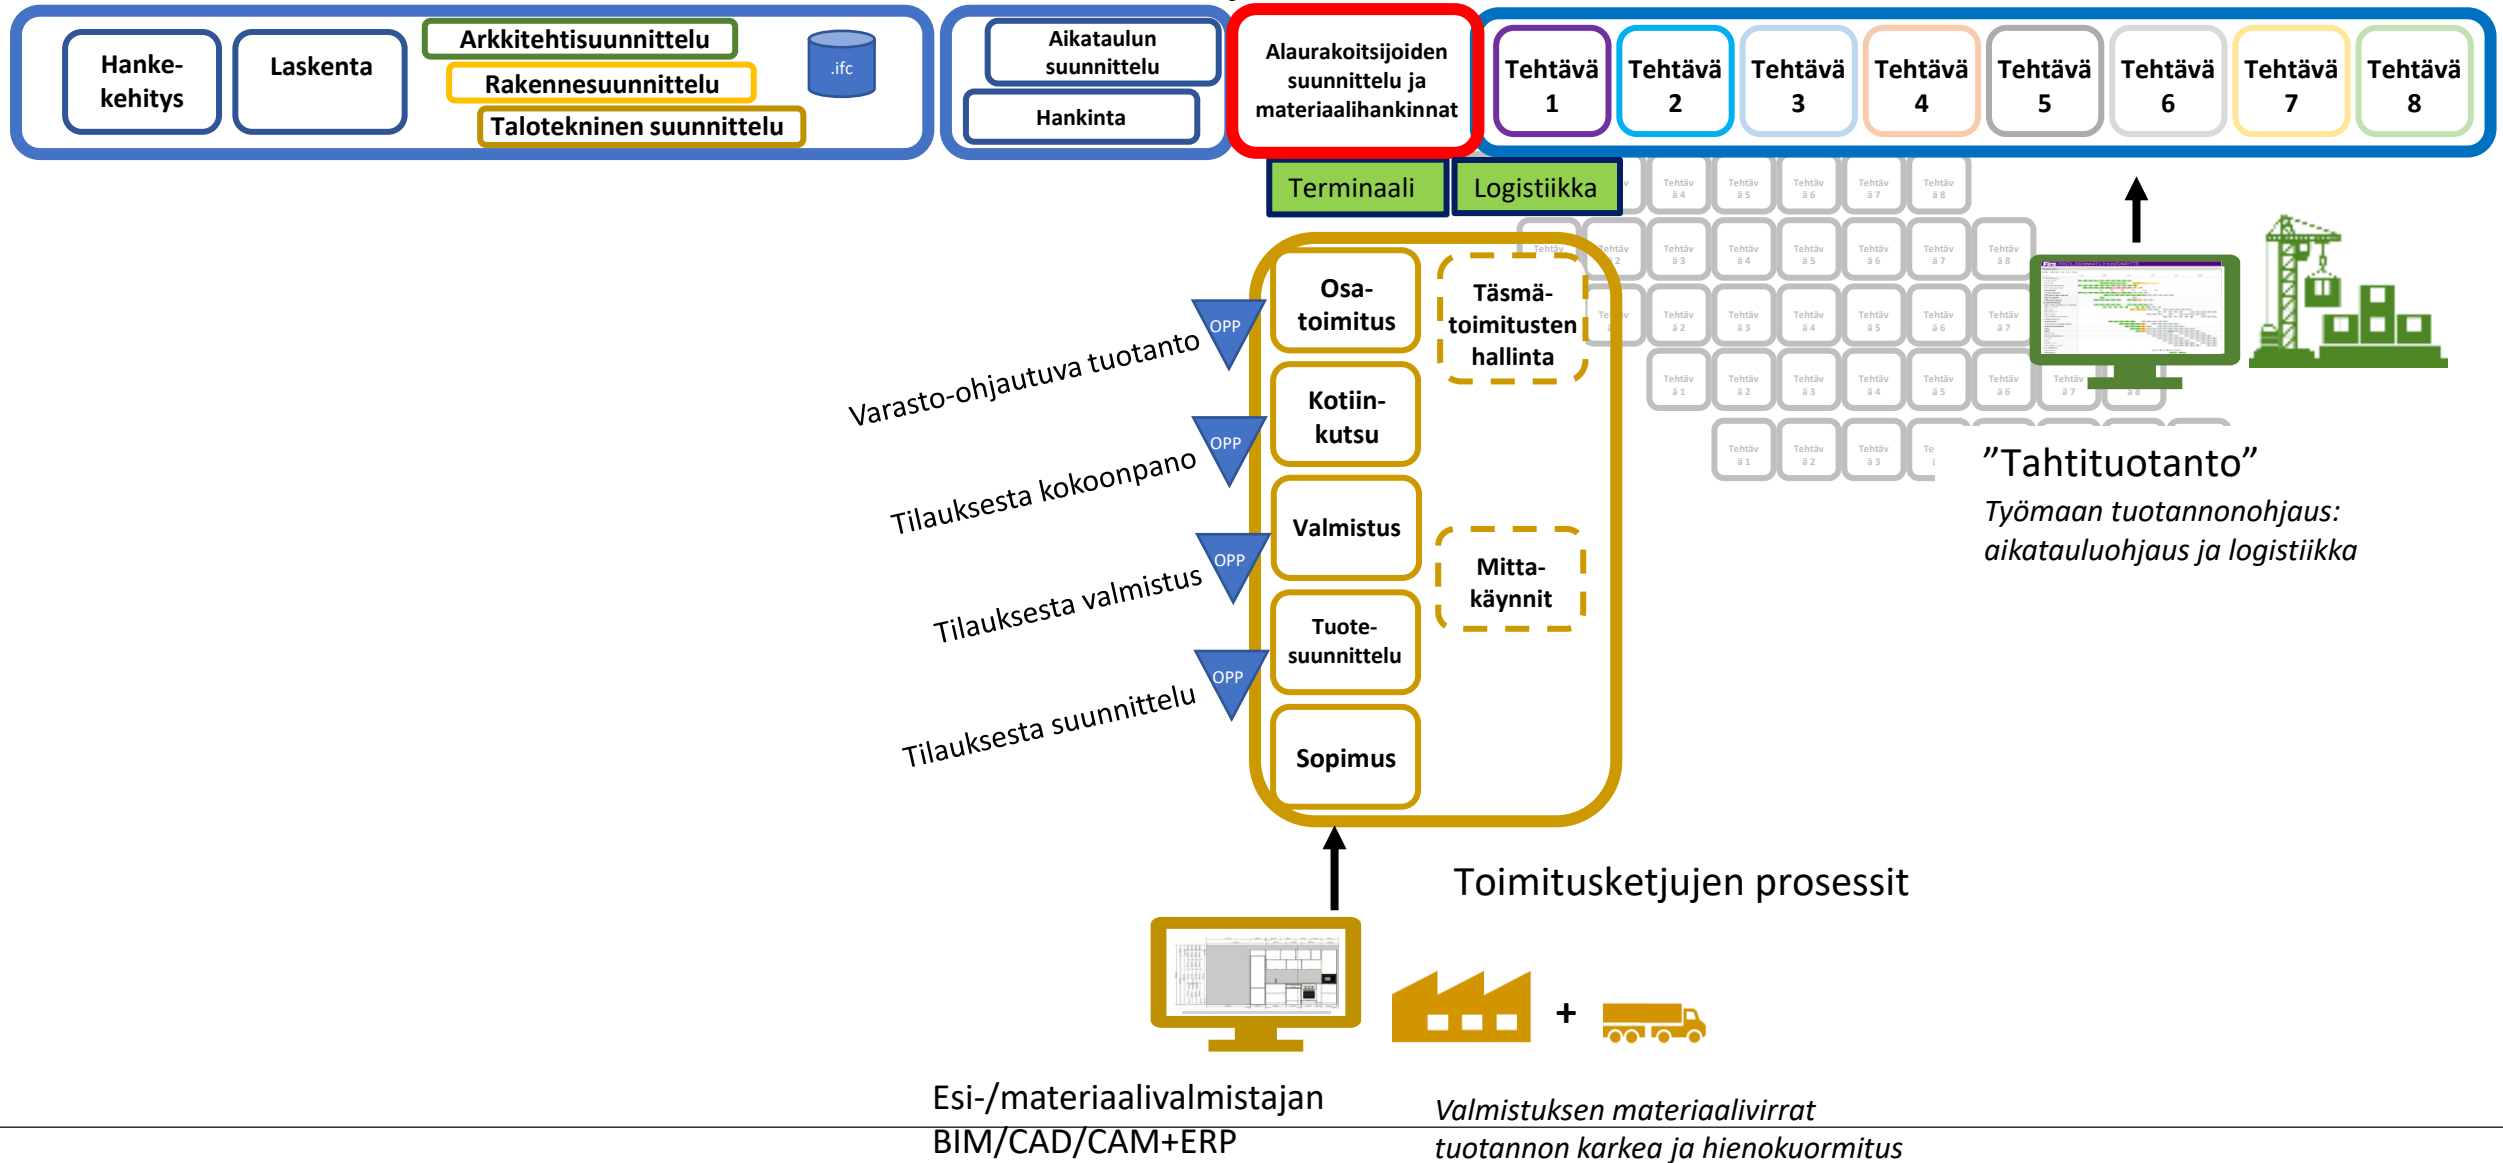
Hanke-kehitys

Laskenta

Arkkitehtisuunnittelu

Rakennesuunnittelu

Talotekninen suunnittelu

.ifc

Aikataulun suunnittelu

Hankinta

Alaurakoitsijoiden suunnittelu ja materiaalihankinnat

Tehtävä 1

Tehtävä 2

Tehtävä 3

Tehtävä 4

Tehtävä 5

Tehtävä 6

Tehtävä 7

Tehtävä 8

Terminaali

Logistiikka

Osa-toimitus

Täsmä-toimitusten hallinta

Kotiin-kutsu

Valmistus

Mitta-käynnit

Tuote-suunnittelu

Sopimus

OPP

OPP

OPP

OPP

Varasto-ohjautuva tuotanto

Tilauksesta kokoonpano

Tilauksesta valmistus

Tilauksesta suunnittelu

”Tahtituotanto”

Työmaan tuotannonohjaus: aikatauluohjaus ja logistiikka

Toimitusketjujen prosessit

+

Esi-/materiaalivalmistajan BIM/CAD/CAM+ERP

Valmistuksen materiaalivirrat tuotannon karkea ja hienokuormitus